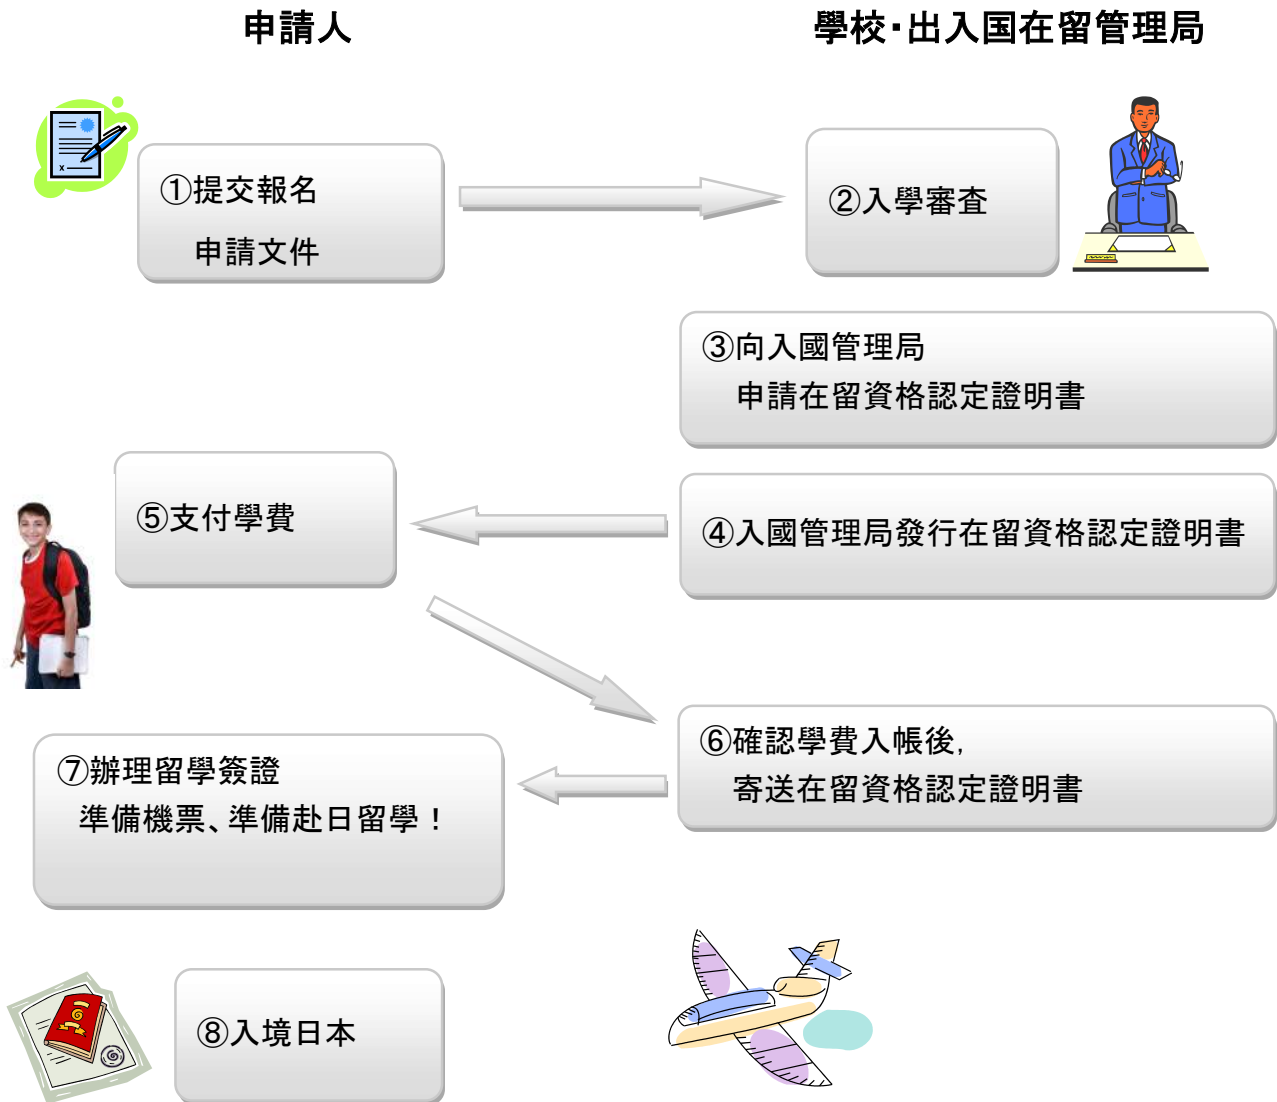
申請人

學校･出入国在留管理局

①提交報名
申請文件

②入學審査

③向入國管理局
申請在留資格認定證明書

⑤支付學費

④入國管理局發行在留資格認定證明書

⑦辦理留學簽證
準備機票、準備赴日留學！

⑥確認學費入帳後,
寄送在留資格認定證明書

⑧入境日本